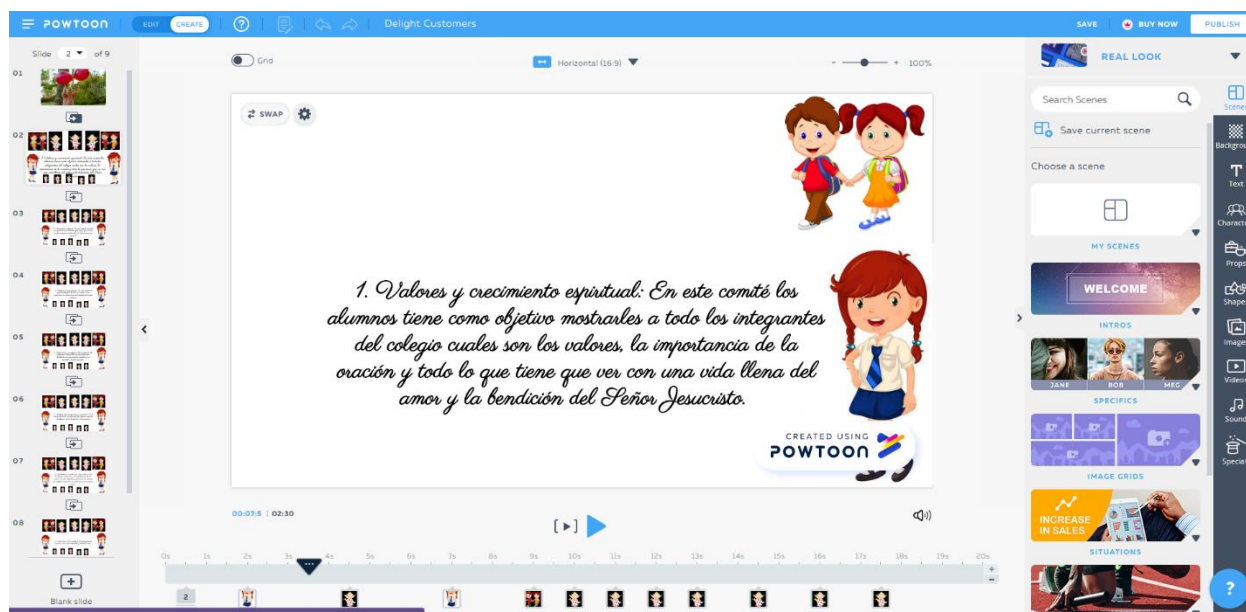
POWTOON EDIT CREATE ? Delight Customers SAVE BUY NOW PUBLISH

Slide 2 of 9

01
02
03
04
05
06
07
08

Blank slide

Grid
Horizontal (16:9)
100%

SWAP

1. Valores y crecimiento espiritual: En este comité los alumnos tiene como objetivo mostrarles a todo los integrantes del colegio cuales son los valores, la importancia de la oración y todo lo que tiene que ver con una vida llena del amor y la bendición del Señor Jesucristo.

CREATED USING
POWTOON

00:07.5 | 02:30

0s 1s 2s 3s 4s 5s 6s 7s 8s 9s 10s 11s 12s 13s 14s 15s 16s 17s 18s 19s 20s

2

REAL LOOK

Search Scenes
Save current scene
Choose a scene
MY SCENES
WELCOME
INTROS
JANE BOB MEG
SPECIFICS
IMAGE GRIDS
INCREASE IN SALES
SITUATIONS

Scenes
Backgrou
Text
Characte
Props
Shapes
Images
Videos
Sound
Special
?